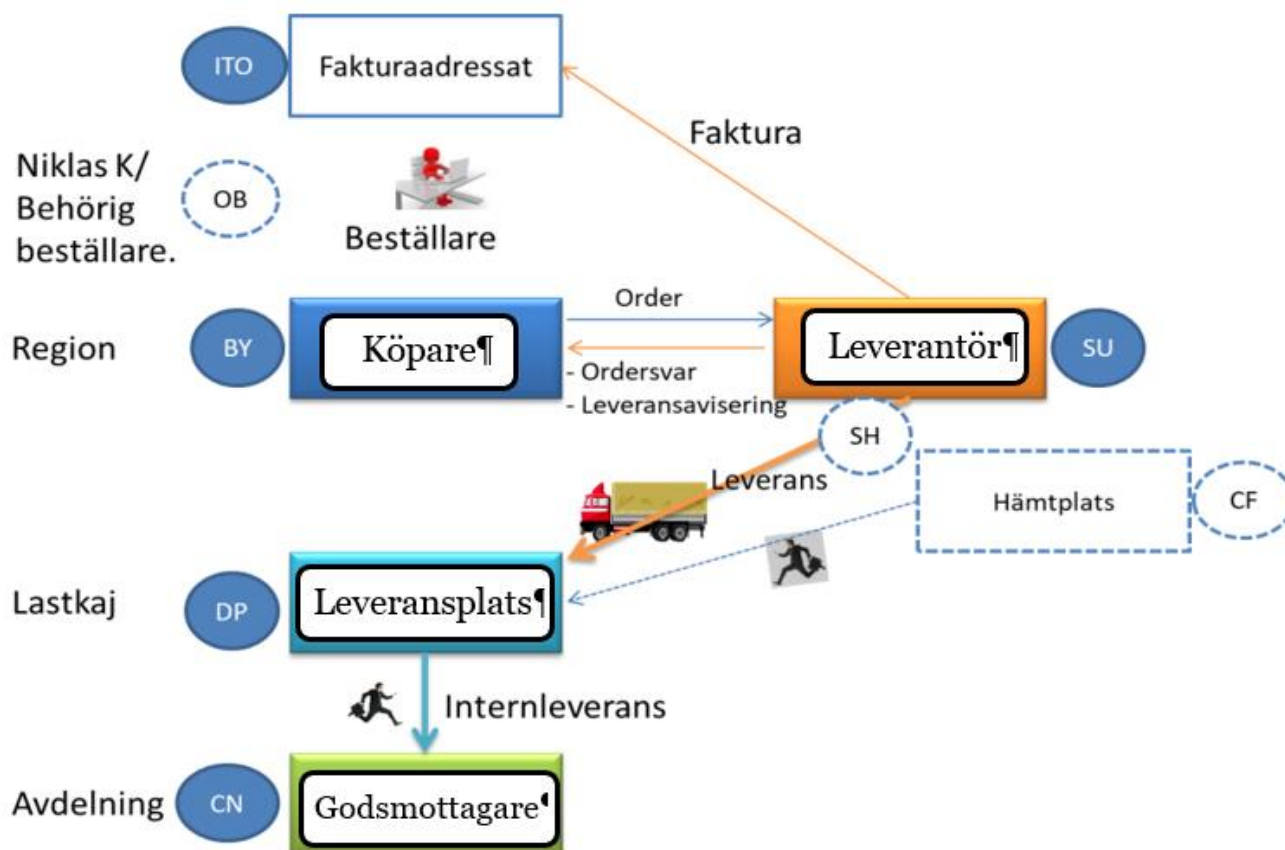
ITO

Fakturaadressat

Faktura

Niklas K/
Behörig
beställare.

OB

Beställare

Order

Region

BY

Köpare¶

- Ordersvar
- Leveransavisering

Leverantör¶

SU

SH

Leverans

Hämtplats

CF

Lastkaj

DP

Leveransplats¶

Internleverans

Avdelning

CN

Godsmottagare